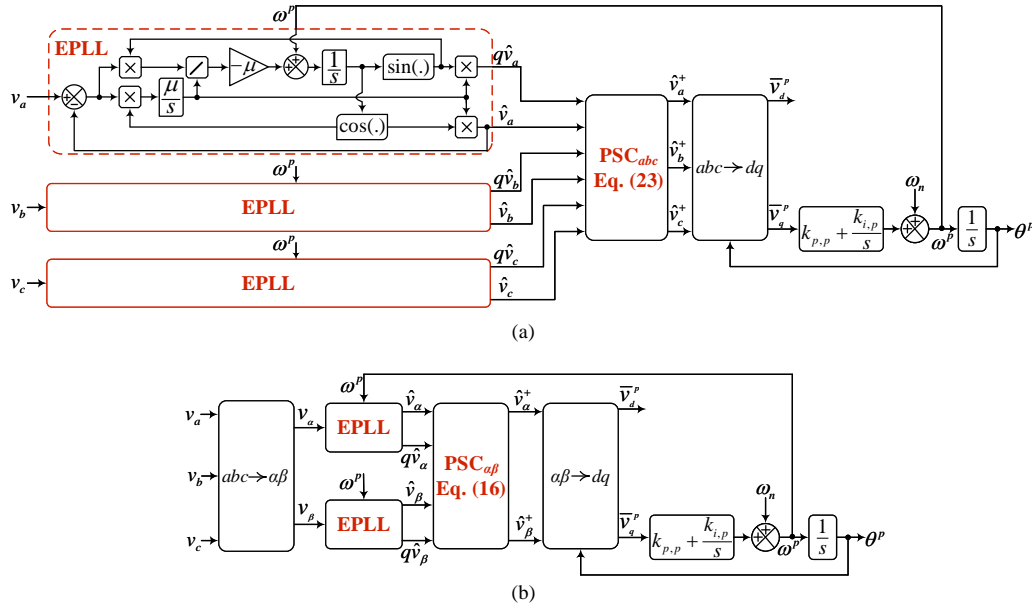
$\omega^p$

EPLL

$v_a$

$-\mu$

$\frac{\mu}{s}$

$\frac{1}{s}$

sin(.)

cos(.)

$q\hat{v}_a$

$\hat{v}_a$

$\hat{v}_a^+$

$\overline{v}_d^p$

PSC$_{abc}$
Eq. (23)

$\hat{v}_b^+$

$abc \rightarrow dq$

$\hat{v}_c^+$

$\omega^p$

$v_b$

EPLL

$q\hat{v}_b$

$\hat{v}_b$

$\omega^p$

$v_c$

EPLL

$q\hat{v}_c$

$\hat{v}_c$

$\overline{v}_q^p$

$k_{p,p} + \frac{k_{i,p}}{s}$

$\omega_n$

$\omega^p$

$\frac{1}{s}$

$\theta^p$

(a)

$\omega^p$

$v_a$

$v_b$

$v_c$

$abc \rightarrow \alpha\beta$

$v_\alpha$

EPLL

$\hat{v}_\alpha$

$q\hat{v}_\alpha$

$\omega^p$

$v_\beta$

EPLL

$\hat{v}_\beta$

$q\hat{v}_\beta$

PSC$_{\alpha\beta}$
Eq. (16)

$\hat{v}_\alpha^+$

$\hat{v}_\beta^+$

$\alpha\beta \rightarrow dq$

$\overline{v}_d^p$

$\overline{v}_q^p$

$k_{p,p} + \frac{k_{i,p}}{s}$

$\omega_n$

$\omega^p$

$\frac{1}{s}$

$\theta^p$

(b)